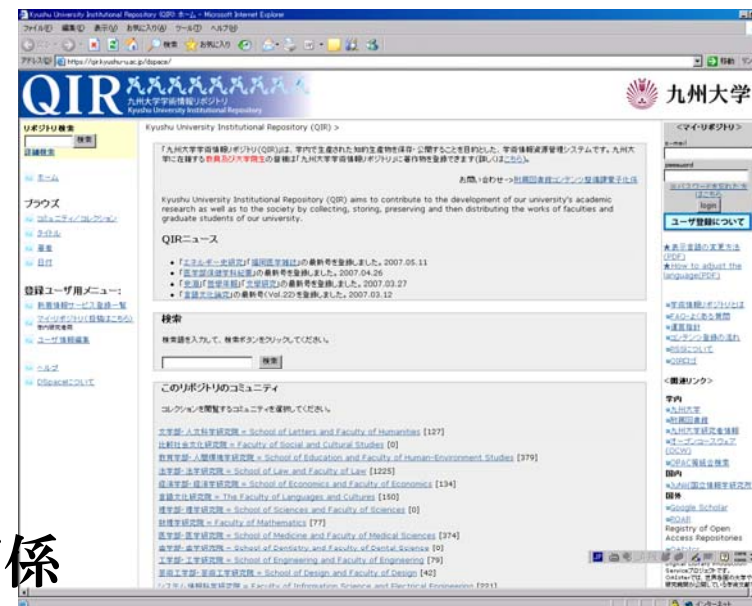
Kyushu University Institutional Repository (QIR): ホーム - Microsoft Internet Explorer

ファイル(F) 編集(E) 表示(V) お気に入り(A) ツール(T) ヘルプ(H)

アドレス(D) https://qir.kyushu-u.ac.jp/dspace/

QIR 九州大学学術情報リポジトリ Kyushu University Institutional Repository

九州大学

リポジトリ検索
検索
詳細検索

ホーム

ブラウズ
コミュニティ/コレクション
タイトル
著者
日付

登録ユーザ用メニュー:
附属情報サービス登録一覧
マイ・リポジトリ(投稿はこちら)
ユーザ情報編集

ヘルプ
DSpaceについて

Kyushu University Institutional Repository (QIR) >

「九州大学学術情報リポジトリ(QIR)」は、学内で生産された知的生産物を保存・公開することを目的とした、学術情報資源管理システムです。九州大学に在籍する教員及び大学院生の皆様は「九州大学学術情報リポジトリ」に著作物を登録できます(詳しくはこちら)。

お問い合わせ→附属図書館コンテンツ整備課電子化係

Kyushu University Institutional Repository (QIR) aims to contribute to the development of our university's academic research as well as to society by collecting, storing, preserving and then distributing the works of faculties and graduate students of our university.

QIRニュース

• 「エネルギー史研究」「福岡医学雑誌」の最新号を登録しました。2007.05.11
• 「医学部保健学科紀要」の最新号を登録しました。2007.04.26
• 「史淵」「哲学年報」「文学研究」の最新号を登録しました。2007.03.27
• 「言語文化論究」の最新号(Vol.22)を登録しました。2007.03.12

検索

検索語を入力して、検索ボタンをクリックしてください。

検索

このリポジトリのコミュニティ

コレクションを閲覧するコミュニティを選択してください。

文学部・人文科学研究院 = School of Letters and Faculty of Humanities [127]
比較社会文化研究院 = Faculty of Social and Cultural Studies [0]
教育学部・人間環境学研究院 = School of Education and Faculty of Human-Environment Studies [379]
法学部・法学研究院 = School of Law and Faculty of Law [1225]
経済学部・経済学研究院 = School of Economics and Faculty of Economics [134]
言語文化研究院 = The Faculty of Languages and Cultures [150]
理学部・理学研究院 = School of Sciences and Faculty of Sciences [0]
数理学研究院 = Faculty of Mathematics [77]
医学部・医学研究院 = School of Medicine and Faculty of Medical Sciences [374]
歯学部・歯学研究院 = School of Dentistry and Faculty of Dental Science [0]
工学部・工学研究院 = School of Engineering and Faculty of Engineering [79]
芸術工学部・芸術工学研究院 = School of Design and Faculty of Design [42]
システム情報科学研究院 = Faculty of Information Science and Electrical Engineering [221]

<マイ・リポジトリ>
e-mail
password
パスワードを忘れた方はこちら
login
ユーザ登録について

★表示言語の変更方法(PDF)
★How to adjust the language(PDF)

■学術情報リポジトリとは
■FAQ・よくある質問
■運用指針
■コンテンツ登録の流れ
■RSSについて
■QIRロゴ

<関連リンク>
学内
■九州大学
■附属図書館
■九州大学研究者情報
■オープンコースウェア(OCW)
■OPAC蔵書目録
国内
■JuNii(国立情報学研究所)
国外
■Google Scholar
■ROAR
Registry of Open Access Repositories

係